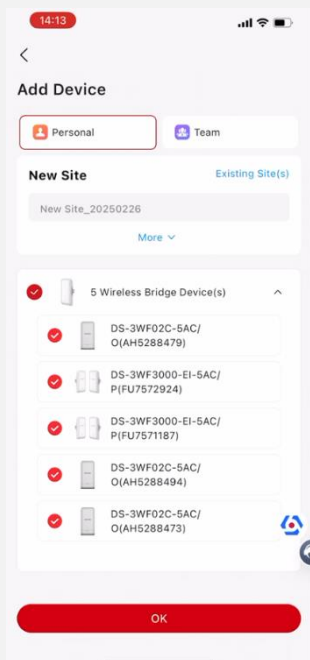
14:13

<

Add Device

Personal

Team

New Site

Existing Site(s)

New Site_20250226

More

5 Wireless Bridge Device(s)

DS-3WF02C-5AC/O(AH5288479)

DS-3WF3000-EI-5AC/P(FU7572924)

DS-3WF3000-EI-5AC/P(FU7571187)

DS-3WF02C-5AC/O(AH5288494)

DS-3WF02C-5AC/O(AH5288473)

OK